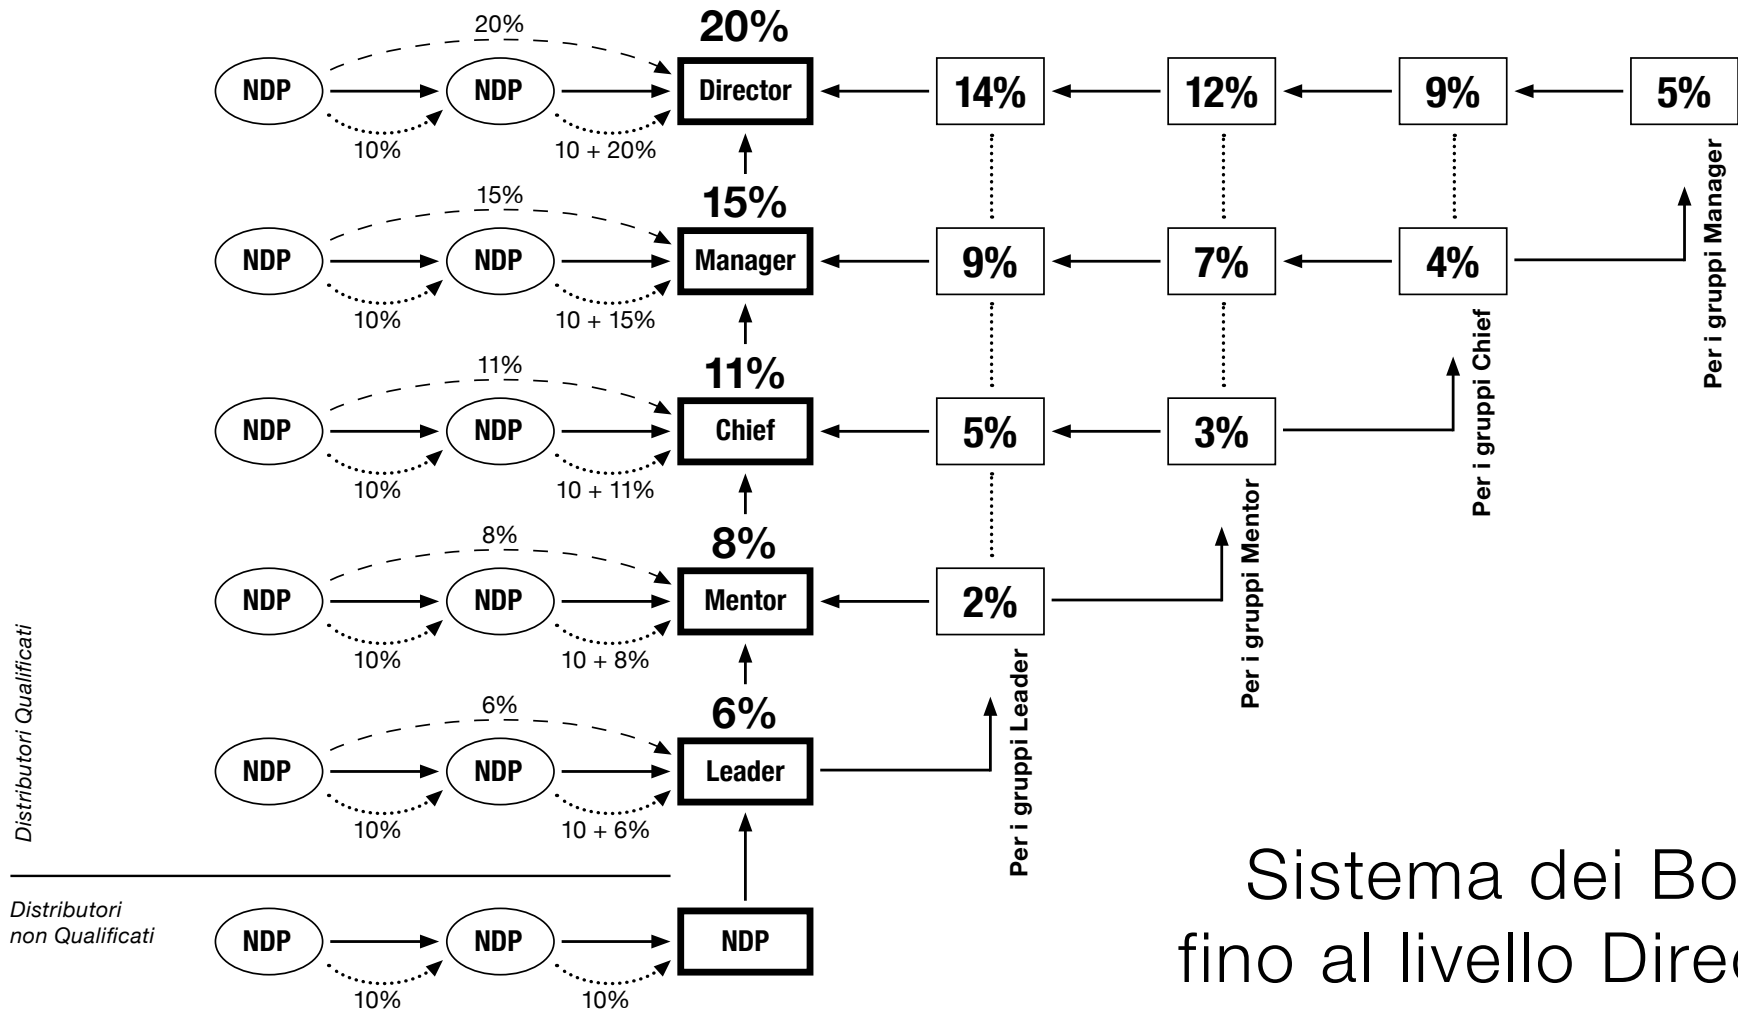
20%
NDP NDP Director 14% 12% 9% 5%
10% 10 + 20%

15%
NDP NDP Manager 9% 7% 4%
10% 10 + 15%

Per i gruppi Manager

11%
NDP NDP Chief 5% 3%
10% 10 + 11%

Per i gruppi Chief

8%
NDP NDP Mentor 2%
10% 10 + 8%

Per i gruppi Mentor

6%
NDP NDP Leader
10% 10 + 6%

Per i gruppi Leader

Distributori Qualificati

Distributori non Qualificati
NDP NDP NDP
10% 10%

Sistema dei Bo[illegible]
fino al livello Dire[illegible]